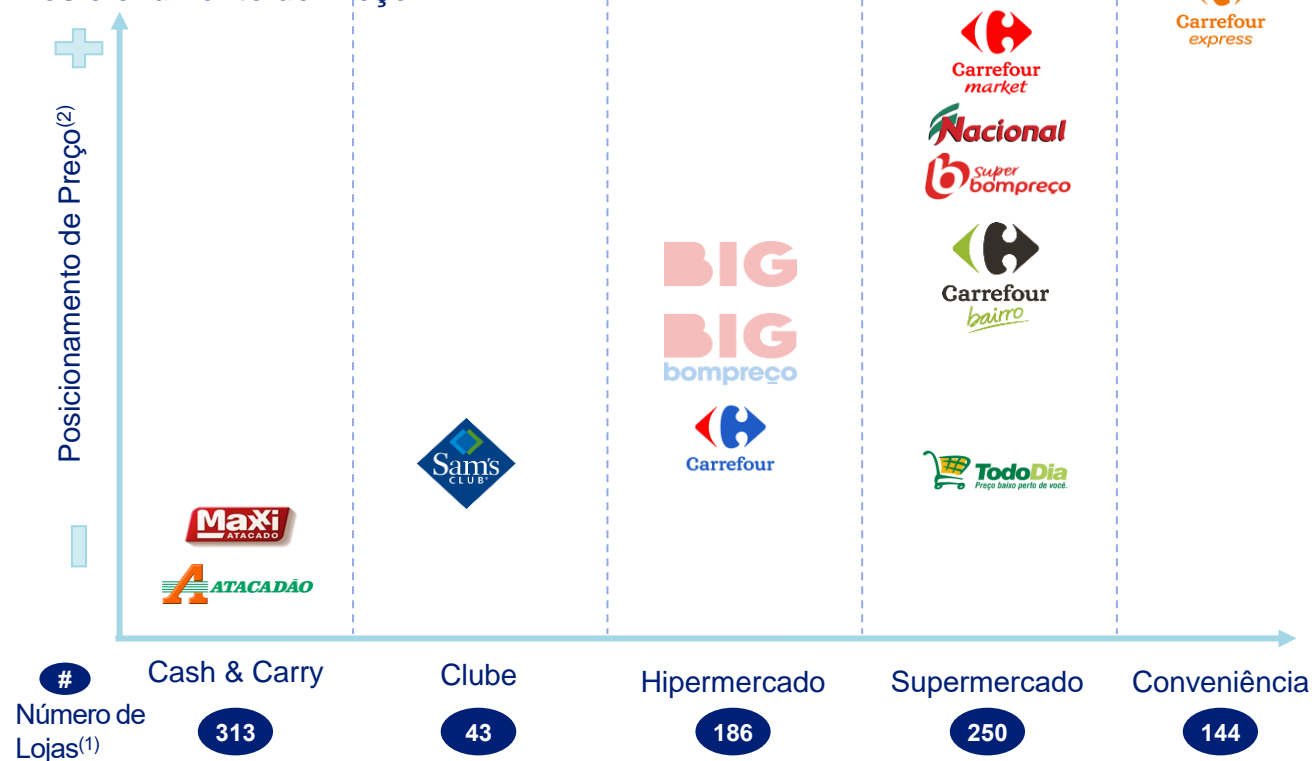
Carrefour express

Carrefour market

Nacional

super bompreço

Carrefour bairro

BIG

BIG bompreço

Carrefour

Sam's CLUB

TodoDia Preço baixo perto de você.

Maxxi ATACADO

ATACADÃO

Posicionamento de Preço$^{(2)}$

Cash & Carry

Clube

Hipermercado

Supermercado

Conveniência

#

Número de Lojas$^{(1)}$

313

43

186

250

144